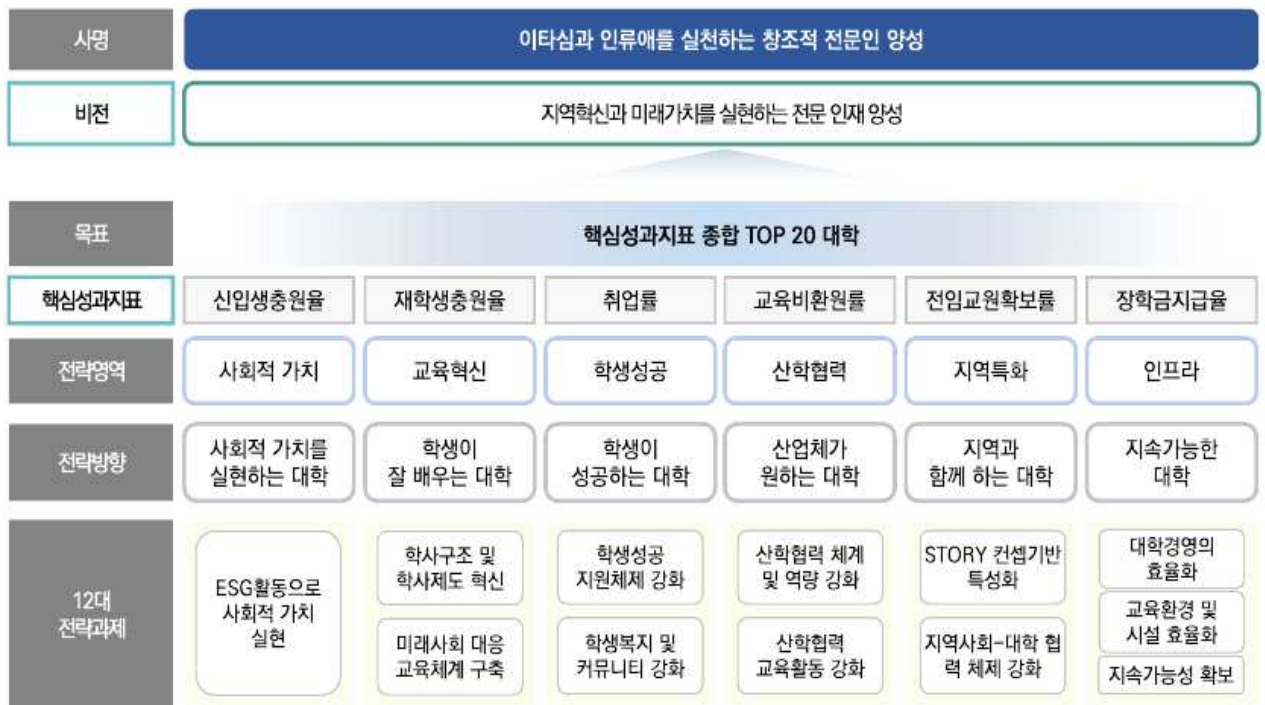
사명
이타심과 인류애를 실천하는 창조적 전문인 양성

비전
지역혁신과 미래가치를 실현하는 전문 인재 양성

목표
핵심성과지표 종합 TOP 20 대학

| 핵심성과지표 | 신입생충원율 | 재학생충원율 | 취업률 | 교육비환원률 | 전임교원확보률 | 장학금지급율 |
|---|---|---|---|---|---|---|
| 전략영역 | 사회적 가치 | 교육혁신 | 학생성공 | 산학협력 | 지역특화 | 인프라 |
| 전략방향 | 사회적 가치를 실현하는 대학 | 학생이 잘 배우는 대학 | 학생이 성공하는 대학 | 산업체가 원하는 대학 | 지역과 함께 하는 대학 | 지속가능한 대학 |
| 12대 전략과제 | ESG활동으로 사회적 가치 실현 | 학사구조 및 학사제도 혁신 / 미래사회 대응 교육체계 구축 | 학생성공 지원체제 강화 / 학생복지 및 커뮤니티 강화 | 산학협력 체계 및 역량 강화 / 산학협력 교육활동 강화 | STORY 컨셉기반 특성화 / 지역사회-대학 협력 체제 강화 | 대학경영의 효율화 / 교육환경 및 시설 효율화 / 지속가능성 확보 |